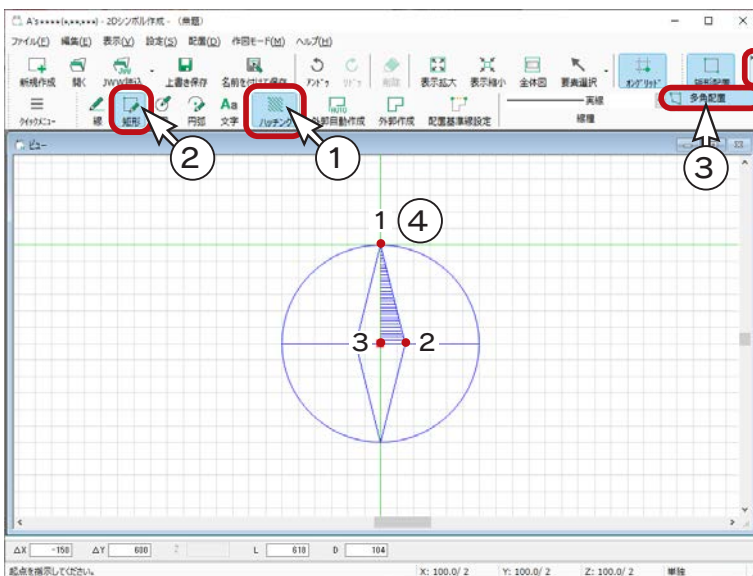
A's****(*,**,***) - 2Dシンボル作成 - (無題)

ファイル(F) 編集(E) 表示(V) 設定(S) 配置(D) 作図モード(M) ヘルプ(H)

新規作成 開く JWW読込 上書き保存 名前を付けて保存 アンドゥ リドゥ 削除 表示拡大 表示縮小 全体図 要素選択 オングリッド 矩形配置

クイックメニュー 線 矩形 円弧 文字 ハッチング 外郭自動作成 外郭作成 配置基準線設定 実線 線種

多角配置

ビュー

① ② ③ ④

1 2 3

ΔX -150 ΔY 600 L 618 D 104

起点を指示してください。 X: 100.0/ 2 Y: 100.0/ 2 Z: 100.0/ 2 単独